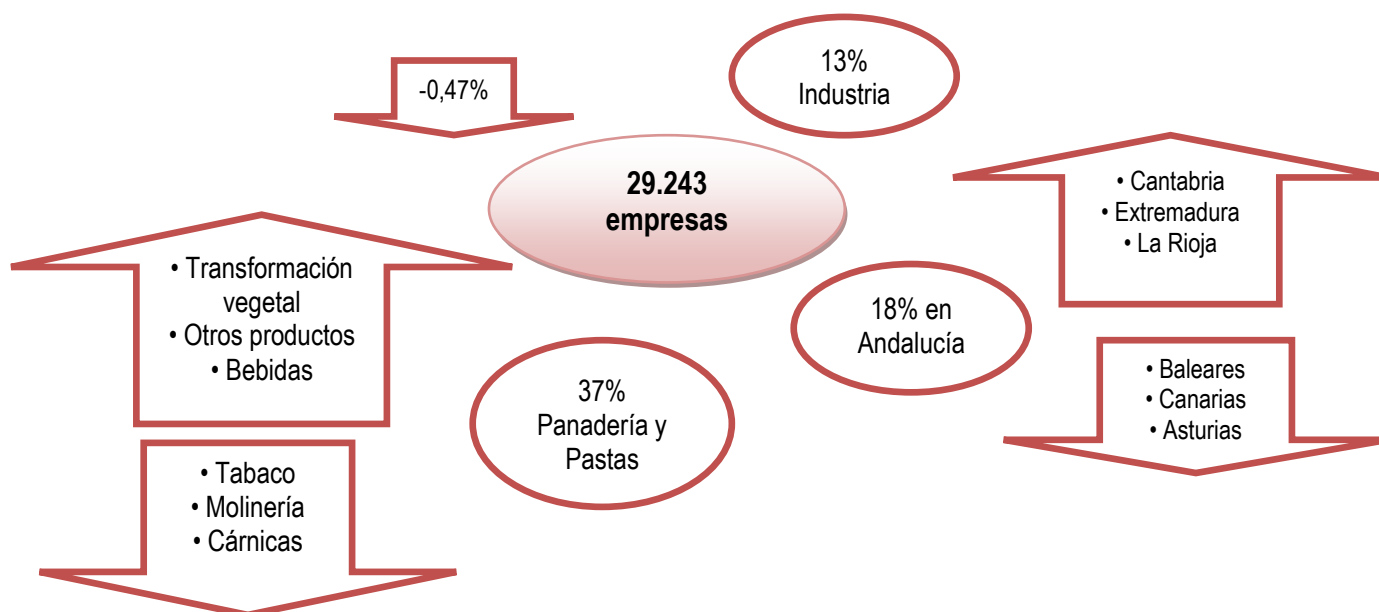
-0,47%

13%
Industria

29.243
empresas

• Cantabria
• Extremadura
• La Rioja

• Transformación vegetal
• Otros productos
• Bebidas

18% en Andalucía

• Baleares
• Canarias
• Asturias

37%
Panadería y Pastas

• Tabaco
• Molinería
• Cárnicas